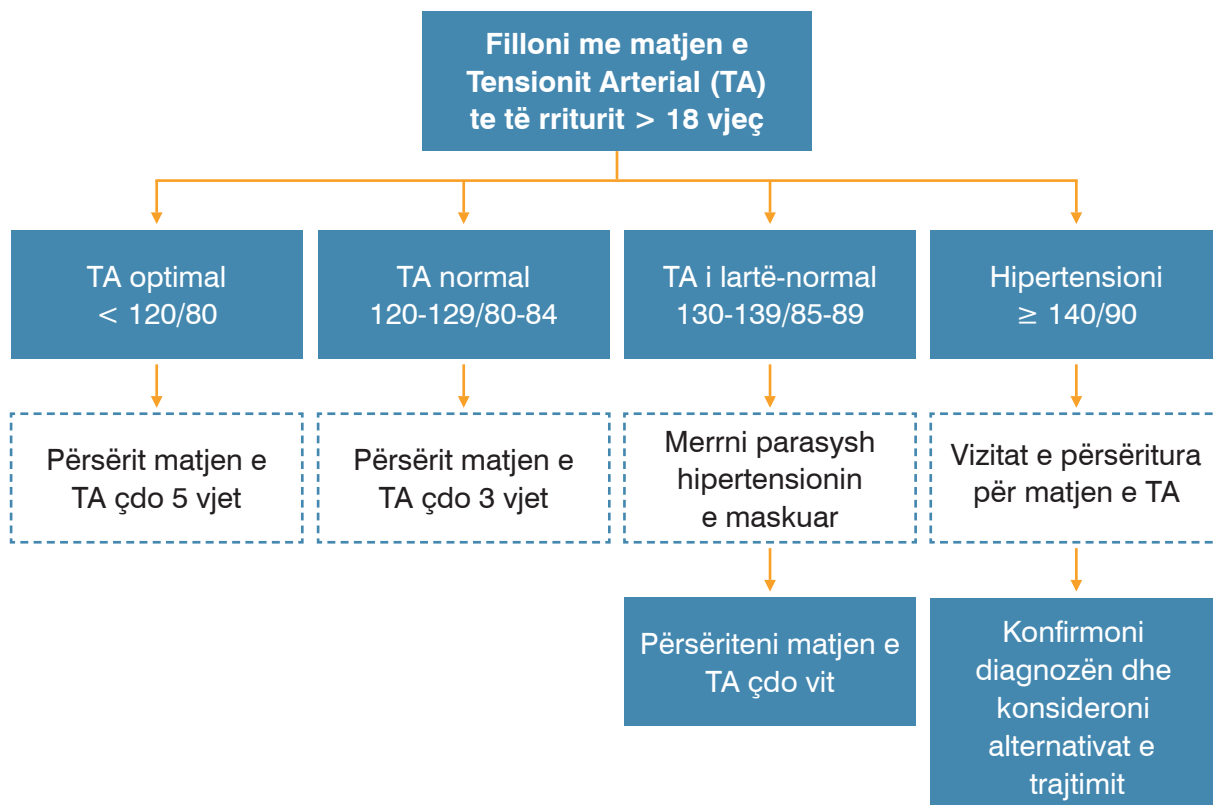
Filloni me matjen e Tensionit Arterial (TA) te të rriturit > 18 vjeç

TA optimal
< 120/80

TA normal
120-129/80-84

TA i lartë-normal
130-139/85-89

Hipertensioni
≥ 140/90

Përsërit matjen e TA çdo 5 vjet

Përsërit matjen e TA çdo 3 vjet

Merrni parasysh hipertensionin e maskuar

Vizitat e përsëritura për matjen e TA

Përsëriteni matjen e TA çdo vit

Konfirmoni diagnozën dhe konsideroni alternativat e trajtimit